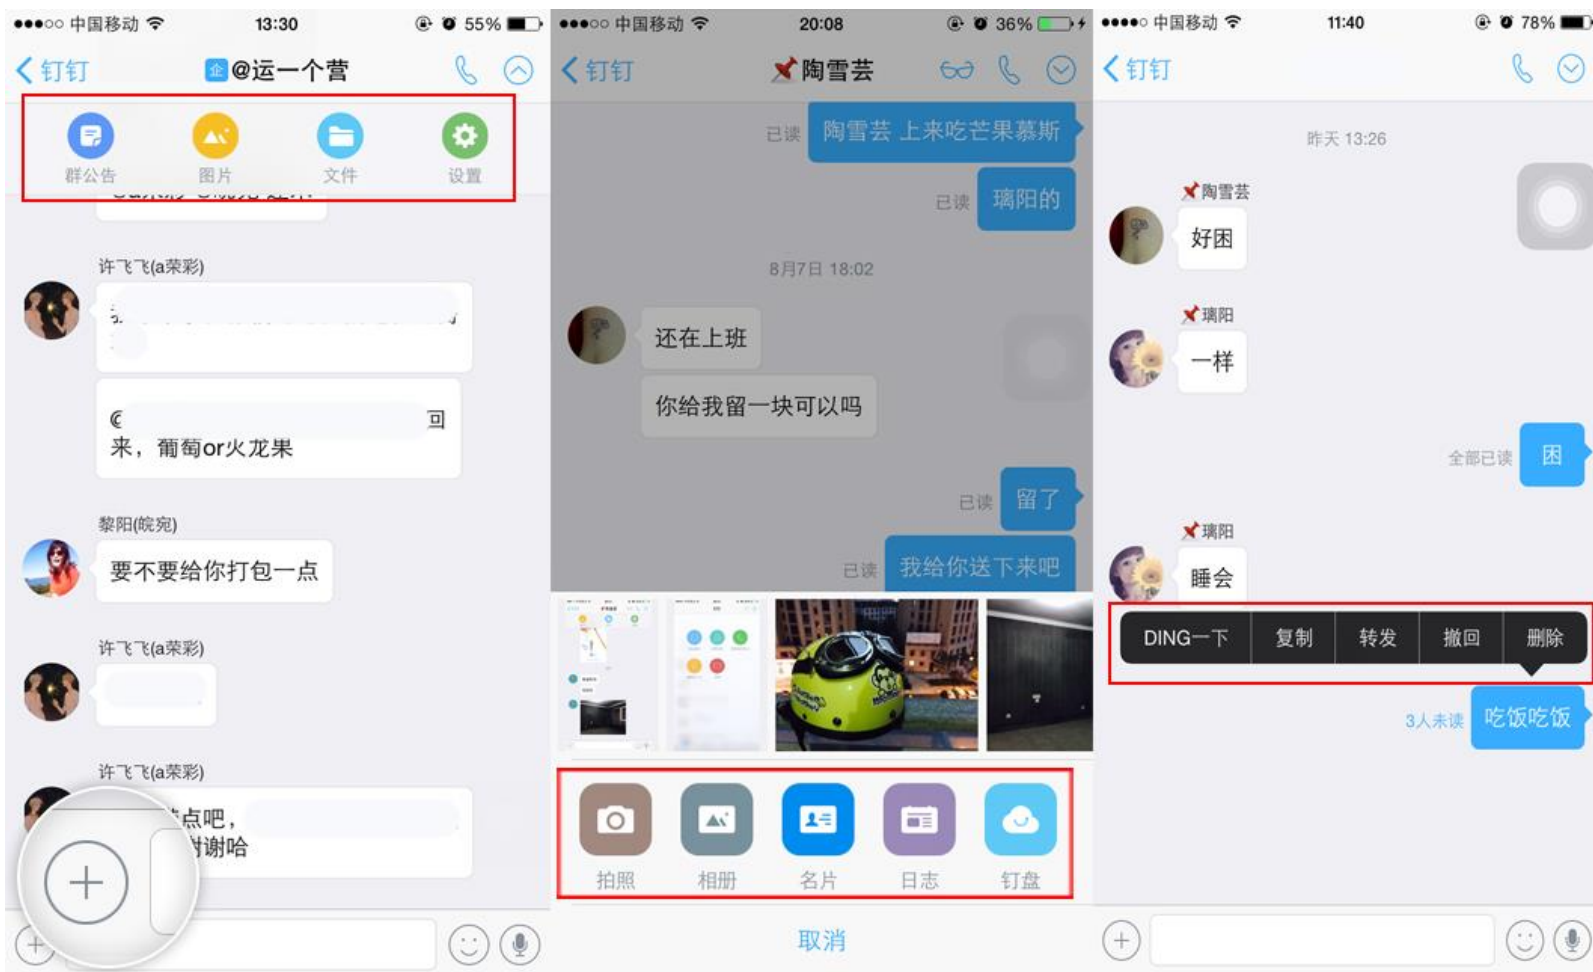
●●●○○ 中国移动 13:30 55%
< 钉钉 企 @运一个营
群公告 图片 文件 设置
许飞飞(a荣彩)
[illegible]
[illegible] 回来，葡萄or火龙果
黎阳(皖宛)
要不要给你打包一点
许飞飞(a荣彩)
许飞飞(a荣彩)
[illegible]点吧，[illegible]谢哈

●●●○○ 中国移动 20:08 36%
< 钉钉 陶雪芸
已读 陶雪芸 上来吃芒果慕斯
已读 璃阳的
8月7日 18:02
还在上班
你给我留一块可以吗
已读 留了
已读 我给你送下来吧
拍照 相册 名片 日志 钉盘
取消

●●●●○ 中国移动 11:40 78%
< 钉钉
昨天 13:26
陶雪芸
好困
璃阳
一样
全部已读 困
璃阳
睡会
DING一下 复制 转发 撤回 删除
3人未读 吃饭吃饭